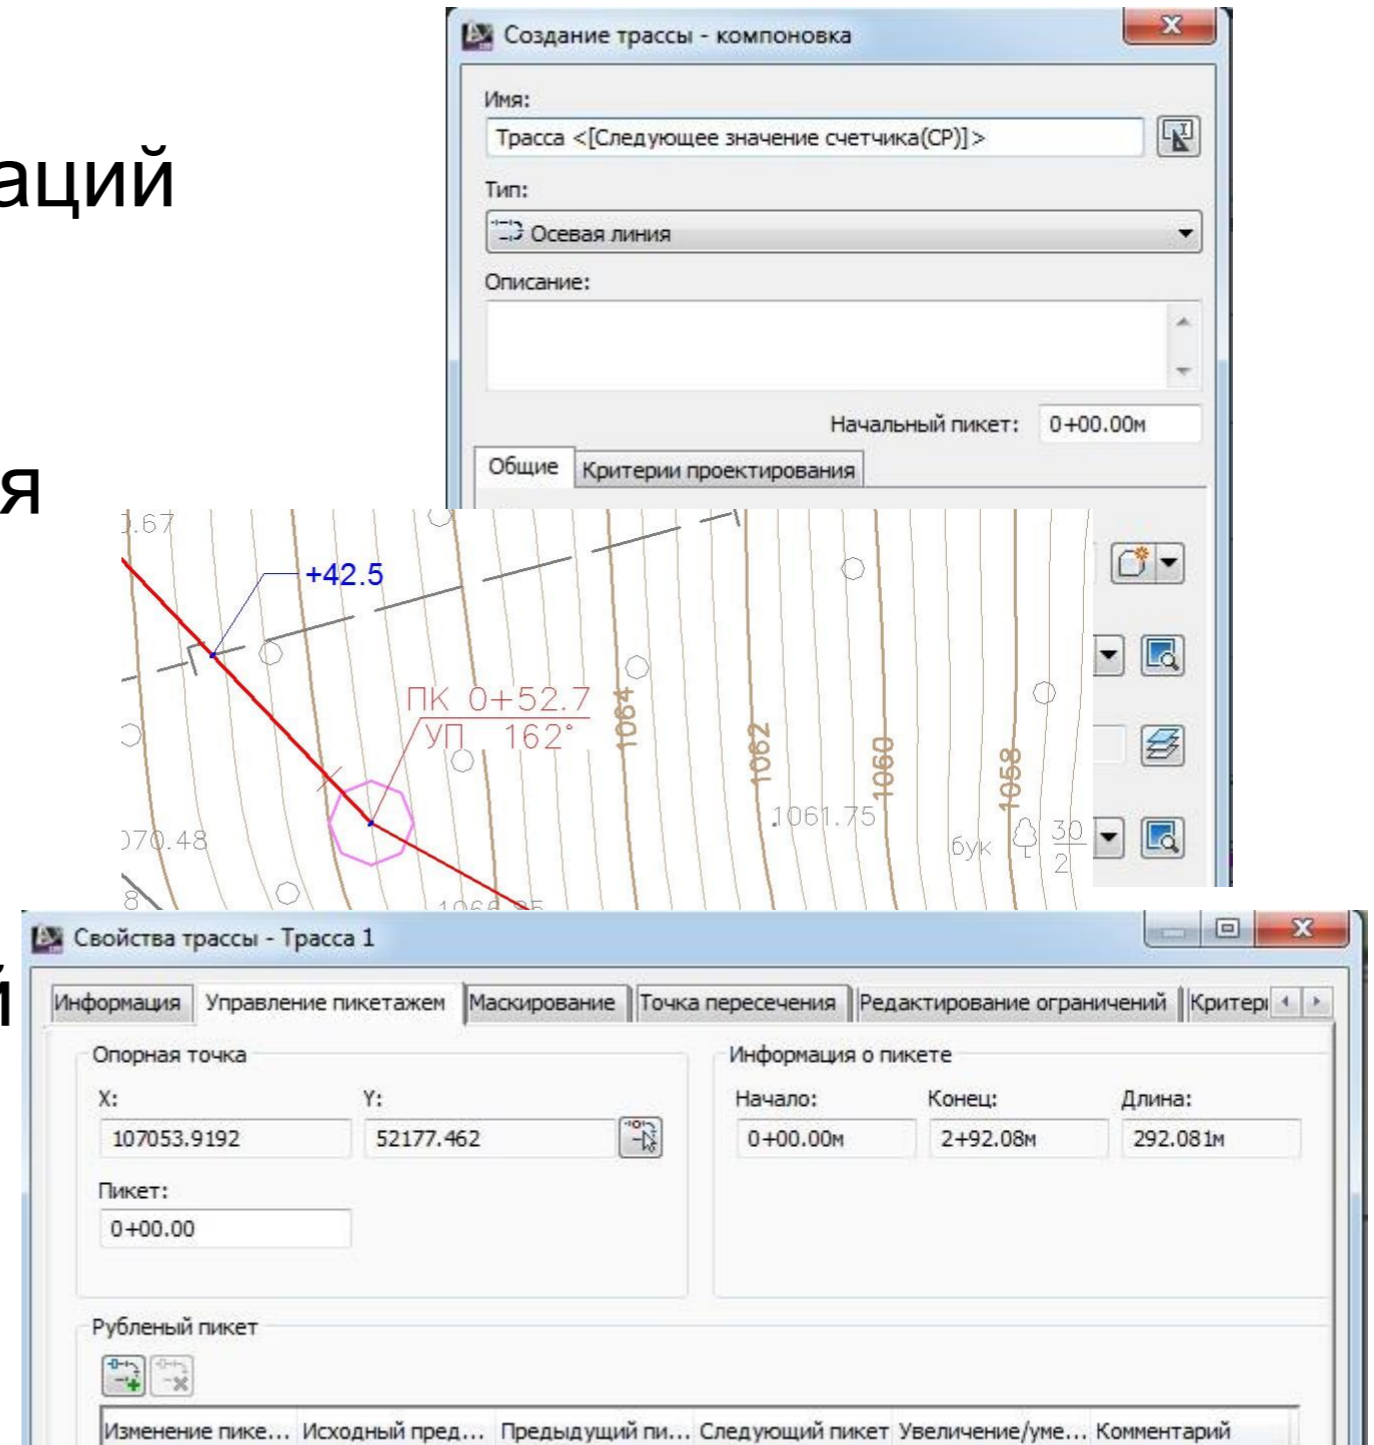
аций

я

й

Создание трассы - компоновка

Имя:

Трасса <[Следующее значение счетчика(CP)]>

Тип:

Осевая линия

Описание:

Начальный пикет: 0+00.00м

Общие | Критерии проектирования

).67

+42.5

ПК 0+52.7
УП 162°

1064

1062

1060

1058

1061.75

)70.48

бук

$\frac{30}{2}$

8

Свойства трассы - Трасса 1

Информация | Управление пикетажем | Маскирование | Точка пересечения | Редактирование ограничений | Критері

Опорная точка

X: 107053.9192

Y: 52177.462

Пикет: 0+00.00

Информация о пикете

Начало: 0+00.00м

Конец: 2+92.08м

Длина: 292.081м

Рубленый пикет

| Изменение пике... | Исходный пред... | Предыдущий пи... | Следующий пикет | Увеличение/уме... | Комментарий |
|---|---|---|---|---|---|